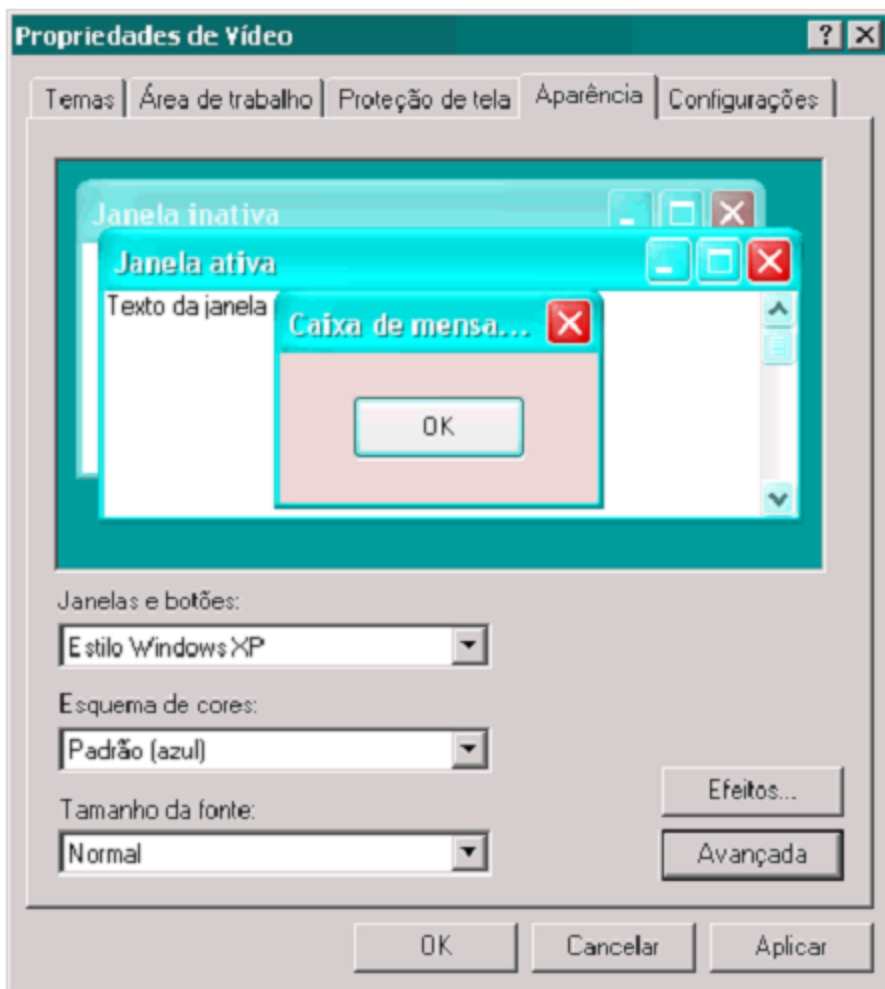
Propriedades de Vídeo

?

Temas | Área de trabalho | Proteção de tela | Aparência | Configurações

Janela inativa

Janela ativa

Texto da janela

Caixa de mensa...

OK

Janelas e botões:

Estilo Windows XP

Esquema de cores:

Padrão (azul)

Tamanho da fonte:

Normal

Efeitos...

Avançada

OK

Cancelar

Aplicar